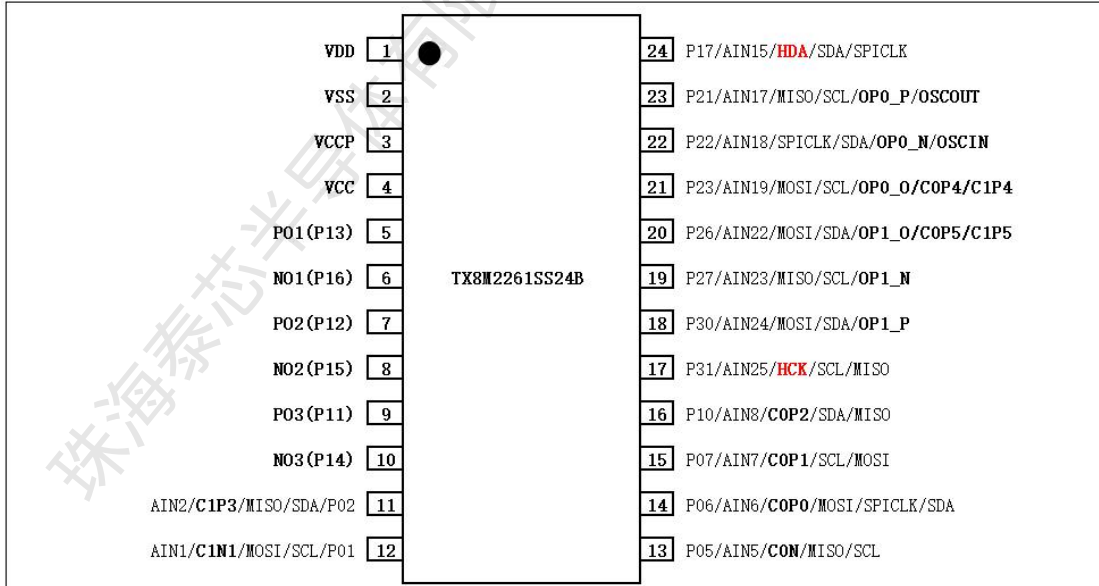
VDD 1
VSS 2
VCCP 3
VCC 4
PO1(P13) 5
NO1(P16) 6
PO2(P12) 7
NO2(P15) 8
PO3(P11) 9
NO3(P14) 10
AIN2/C1P3/MISO/SDA/P02 11
AIN1/C1N1/MOSI/SCL/P01 12

TX8M2261SS24B

24 P17/AIN15/HDA/SDA/SPICLK
23 P21/AIN17/MISO/SCL/OP0_P/OSCOUT
22 P22/AIN18/SPICLK/SDA/OP0_N/OSCIN
21 P23/AIN19/MOSI/SCL/OP0_O/C0P4/C1P4
20 P26/AIN22/MOSI/SDA/OP1_O/C0P5/C1P5
19 P27/AIN23/MISO/SCL/OP1_N
18 P30/AIN24/MOSI/SDA/OP1_P
17 P31/AIN25/HCK/SCL/MISO
16 P10/AIN8/C0P2/SDA/MISO
15 P07/AIN7/C0P1/SCL/MOSI
14 P06/AIN6/C0P0/MOSI/SPICLK/SDA
13 P05/AIN5/C0N/MISO/SCL

珠海泰芯半导体有限